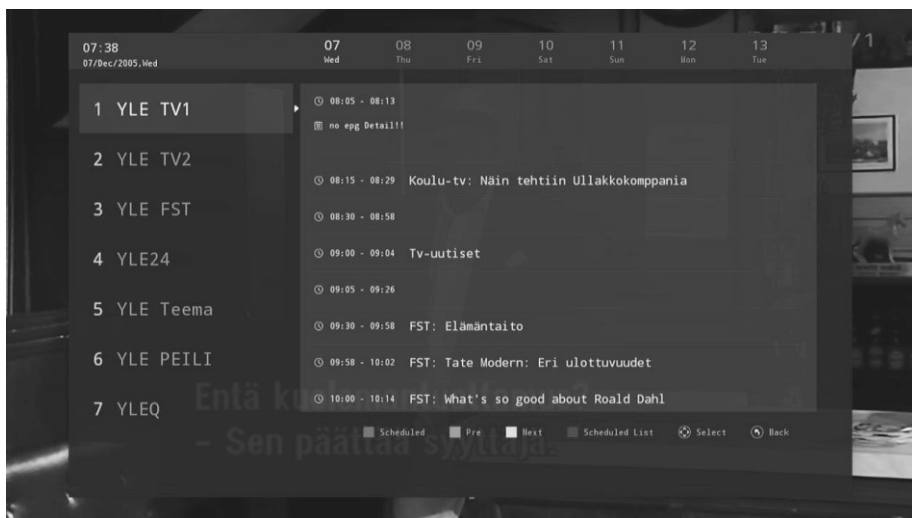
07:38
07/Dec/2005.Wed

07 Wed | 08 Thu | 09 Fri | 10 Sat | 11 Sun | 12 Mon | 13 Tue

/1

1 YLE TV1
2 YLE TV2
3 YLE FST
4 YLE24
5 YLE Teema
6 YLE PEILI
7 YLEQ

08:05 - 08:13
no epg Detail!!
08:15 - 08:29 Koulu-tv: Näin tehtiin Ullakkokomppania
08:30 - 08:58
09:00 - 09:04 Tv-uutiset
09:05 - 09:26
09:30 - 09:58 FST: Elämäntaito
09:58 - 10:02 FST: Tate Modern: Eri ulottuvuudet
10:00 - 10:14 FST: What's so good about Roald Dahl

Entä ku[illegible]
– Sen päättää syyttäjä.

Scheduled  Pre  Next  Scheduled List  Select  Back